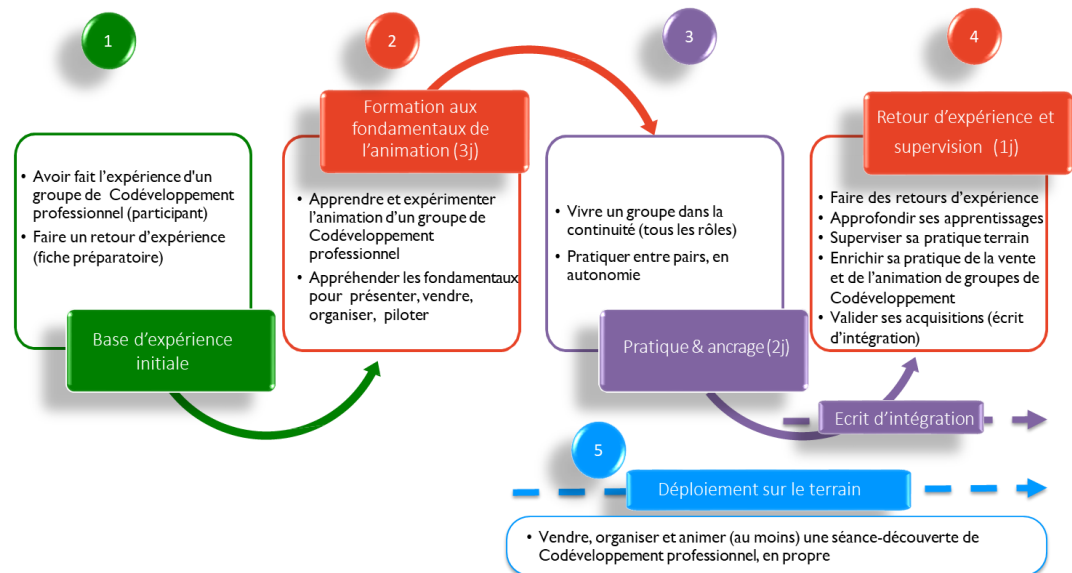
1

• Avoir fait l'expérience d'un groupe de Codéveloppement professionnel (participant)
• Faire un retour d'expérience (fiche préparatoire)

Base d'expérience initiale

2

Formation aux fondamentaux de l'animation (3j)

• Apprendre et expérimenter l'animation d'un groupe de Codéveloppement professionnel
• Appréhender les fondamentaux pour présenter, vendre, organiser, piloter

3

• Vivre un groupe dans la continuité (tous les rôles)
• Pratiquer entre pairs, en autonomie

Pratique & ancrage (2j)

4

Retour d'expérience et supervision (1j)

• Faire des retours d'expérience
• Approfondir ses apprentissages
• Superviser sa pratique terrain
• Enrichir sa pratique de la vente et de l'animation de groupes de Codéveloppement
• Valider ses acquisitions (écrit d'intégration)

Ecrit d'intégration

5

Déploiement sur le terrain

• Vendre, organiser et animer (au moins) une séance-découverte de Codéveloppement professionnel, en propre